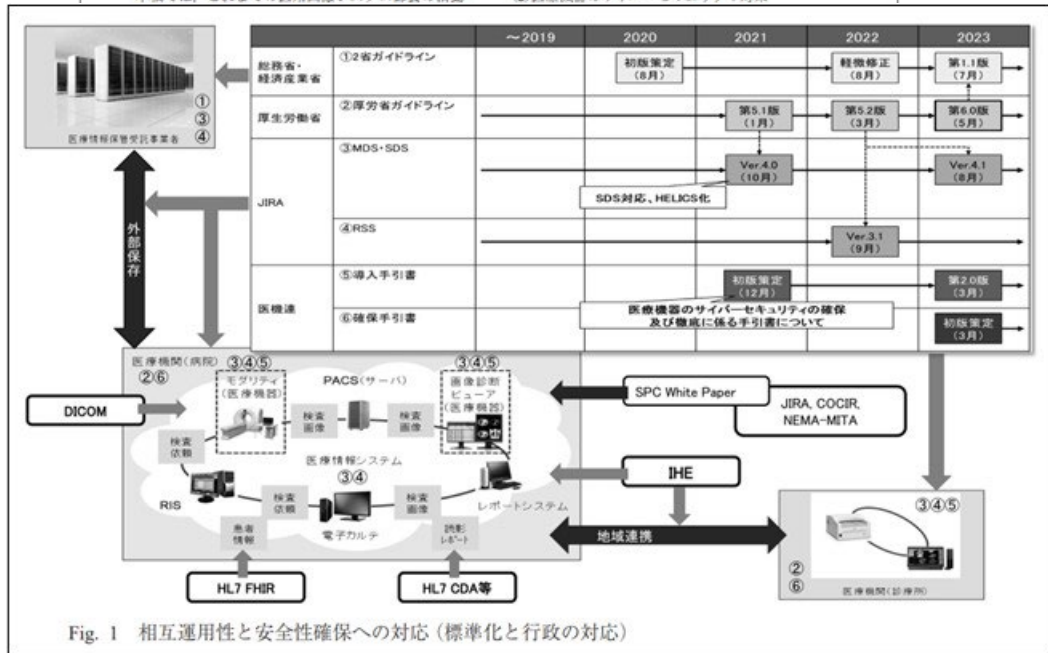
|  |  | ～2019 | 2020 | 2021 | 2022 | 2023 |
|---|---|---|---|---|---|---|
| 総務省・経済産業省 | ①2省ガイドライン |  | 初版策定（8月） |  | 軽微修正（8月） | 第1.1版（7月） |
| 厚生労働省 | ②厚労省ガイドライン |  |  | 第5.1版（1月） | 第5.2版（3月） | 第6.0版（5月） |
| JIRA | ③MDS・SDS |  |  | Ver.4.0（10月） |  | Ver.4.1（8月） |
|  | SDS対応、HELICS化 |  |  |  |  |  |
|  | ④RSS |  |  |  | Ver.3.1（9月） |  |
| 医機連 | ⑤導入手引書 |  |  | 初版策定（12月） |  | 第2.0版（3月） |
|  | ⑥確保手引書 |  | 医療機器のサイバーセキュリティの確保及び徹底に係る手引書について |  |  | 初版策定（3月） |

①
③
④
医療情報保管受託事業者

外部保存

医療機関（病院）
②⑥
③④⑤
モダリティ（医療機器）
PACS（サーバ）
③④⑤
画像診断ビューア（医療機器）
DICOM
検査画像
検査画像
検査依頼
医療情報システム
RIS
検査依頼
③④
検査画像
レポートシステム
患者情報
電子カルテ
読影レポート
HL7 FHIR
HL7 CDA等
SPC White Paper
JIRA, COCIR, NEMA-MITA
IHE
地域連携
③④⑤
②
⑥
医療機関（診療所）

Fig. 1 相互運用性と安全性確保への対応（標準化と行政の対応）